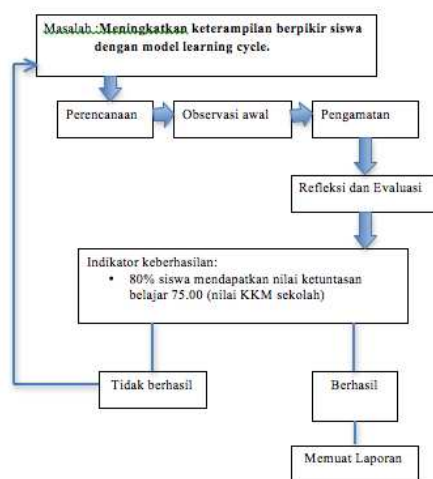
Masalah :**Meningkatkan keterampilan berpikir siswa dengan model learning cycle.**

Perencanaan

Observasi awal

Pengamatan

Refleksi dan Evaluasi

Indikator keberhasilan:
• 80% siswa mendapatkan nilai ketuntasan belajar 75.00 (nilai KKM sekolah)

Tidak berhasil

Berhasil

Memuat Laporan